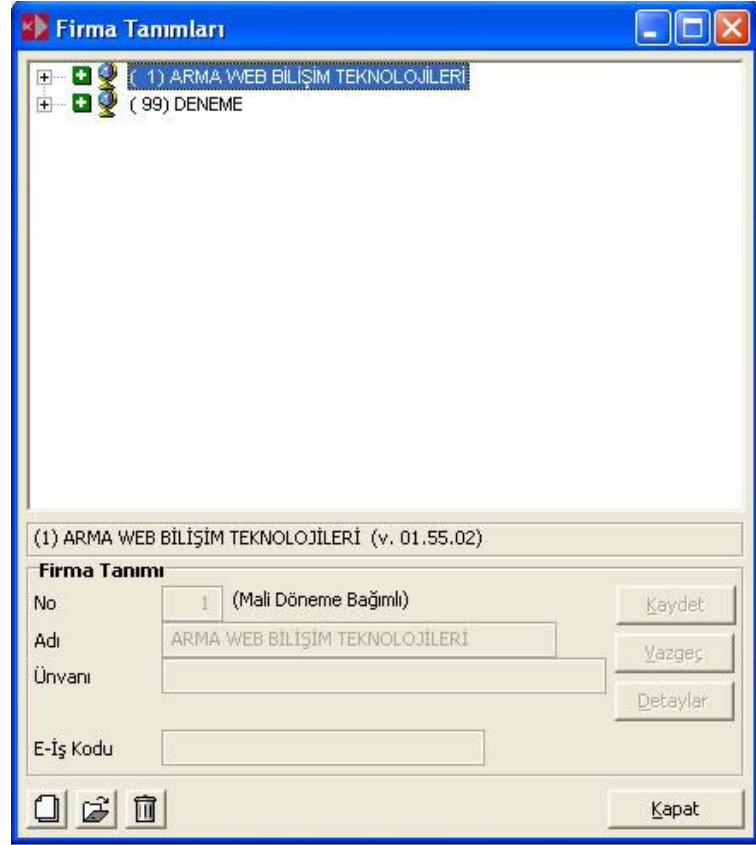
Firma Tanımları

( 1) ARMA WEB BILIŞIM TEKNOLOJILERI
( 99) DENEME

(1) ARMA WEB BİLİŞİM TEKNOLOJİLERİ (v. 01.55.02)

Firma Tanımı

No 1 (Mali Döneme Bağımlı)

Adı ARMA WEB BİLİŞİM TEKNOLOJİLERİ

Ünvanı

E-İş Kodu

Kaydet

Vazgeç

Detaylar

Kapat